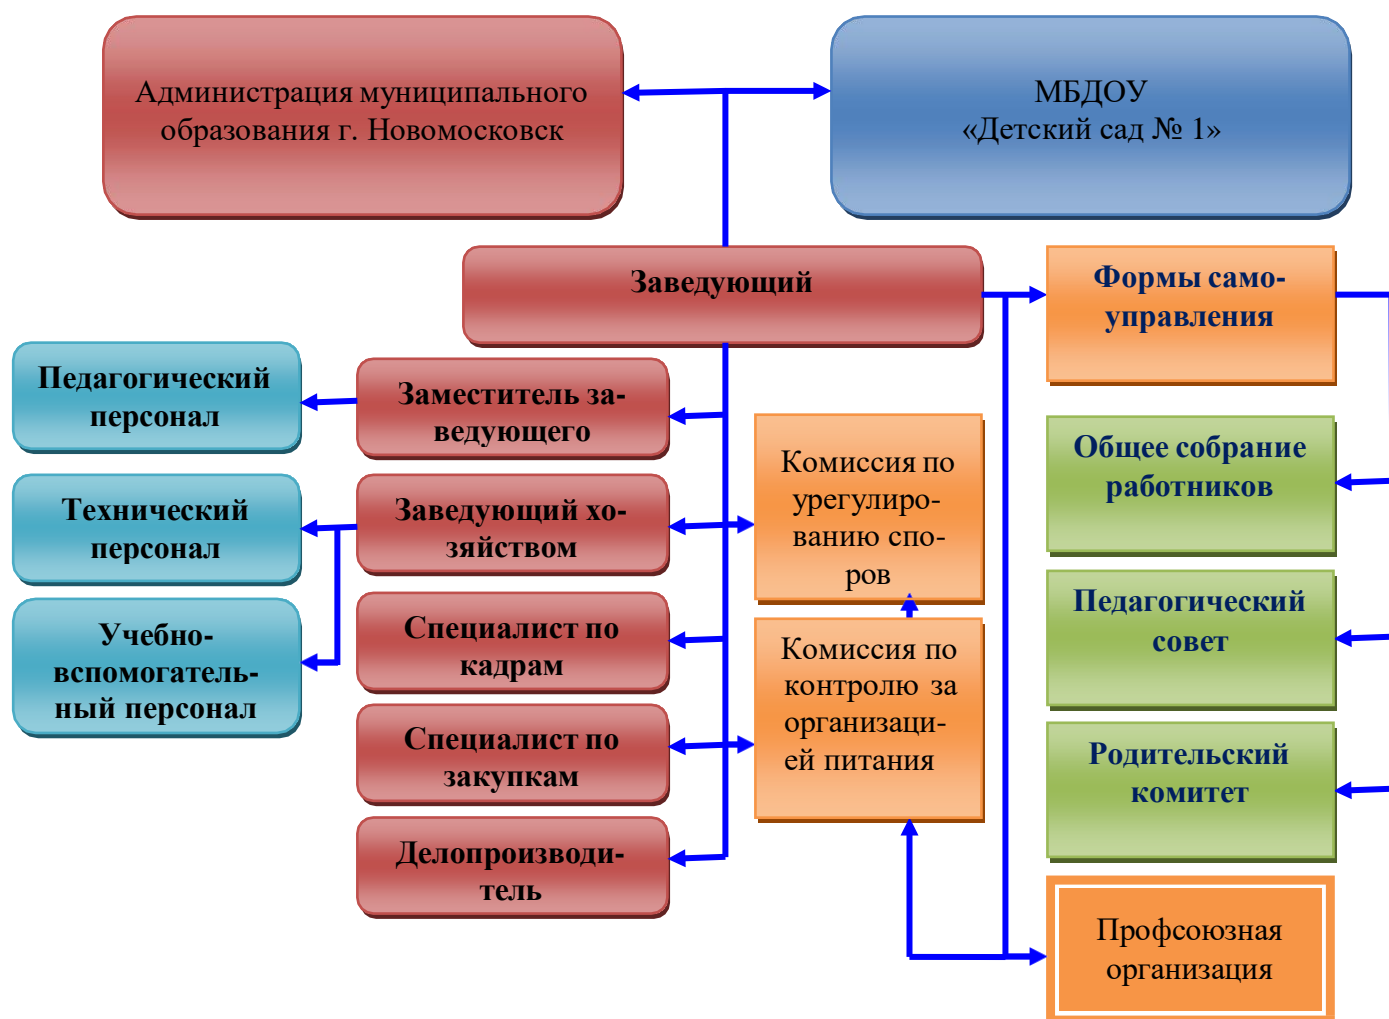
Администрация муниципального образования г. Новомосковск

МБДОУ «Детский сад № 1»

Заведующий

Формы самоуправления

Педагогический персонал

Заместитель заведующего

Технический персонал

Заведующий хозяйством

Учебно-вспомогательный персонал

Специалист по кадрам

Специалист по закупкам

Делопроизводитель

Комиссия по урегулированию споров

Комиссия по контролю за организацией питания

Общее собрание работников

Педагогический совет

Родительский комитет

Профсоюзная организация